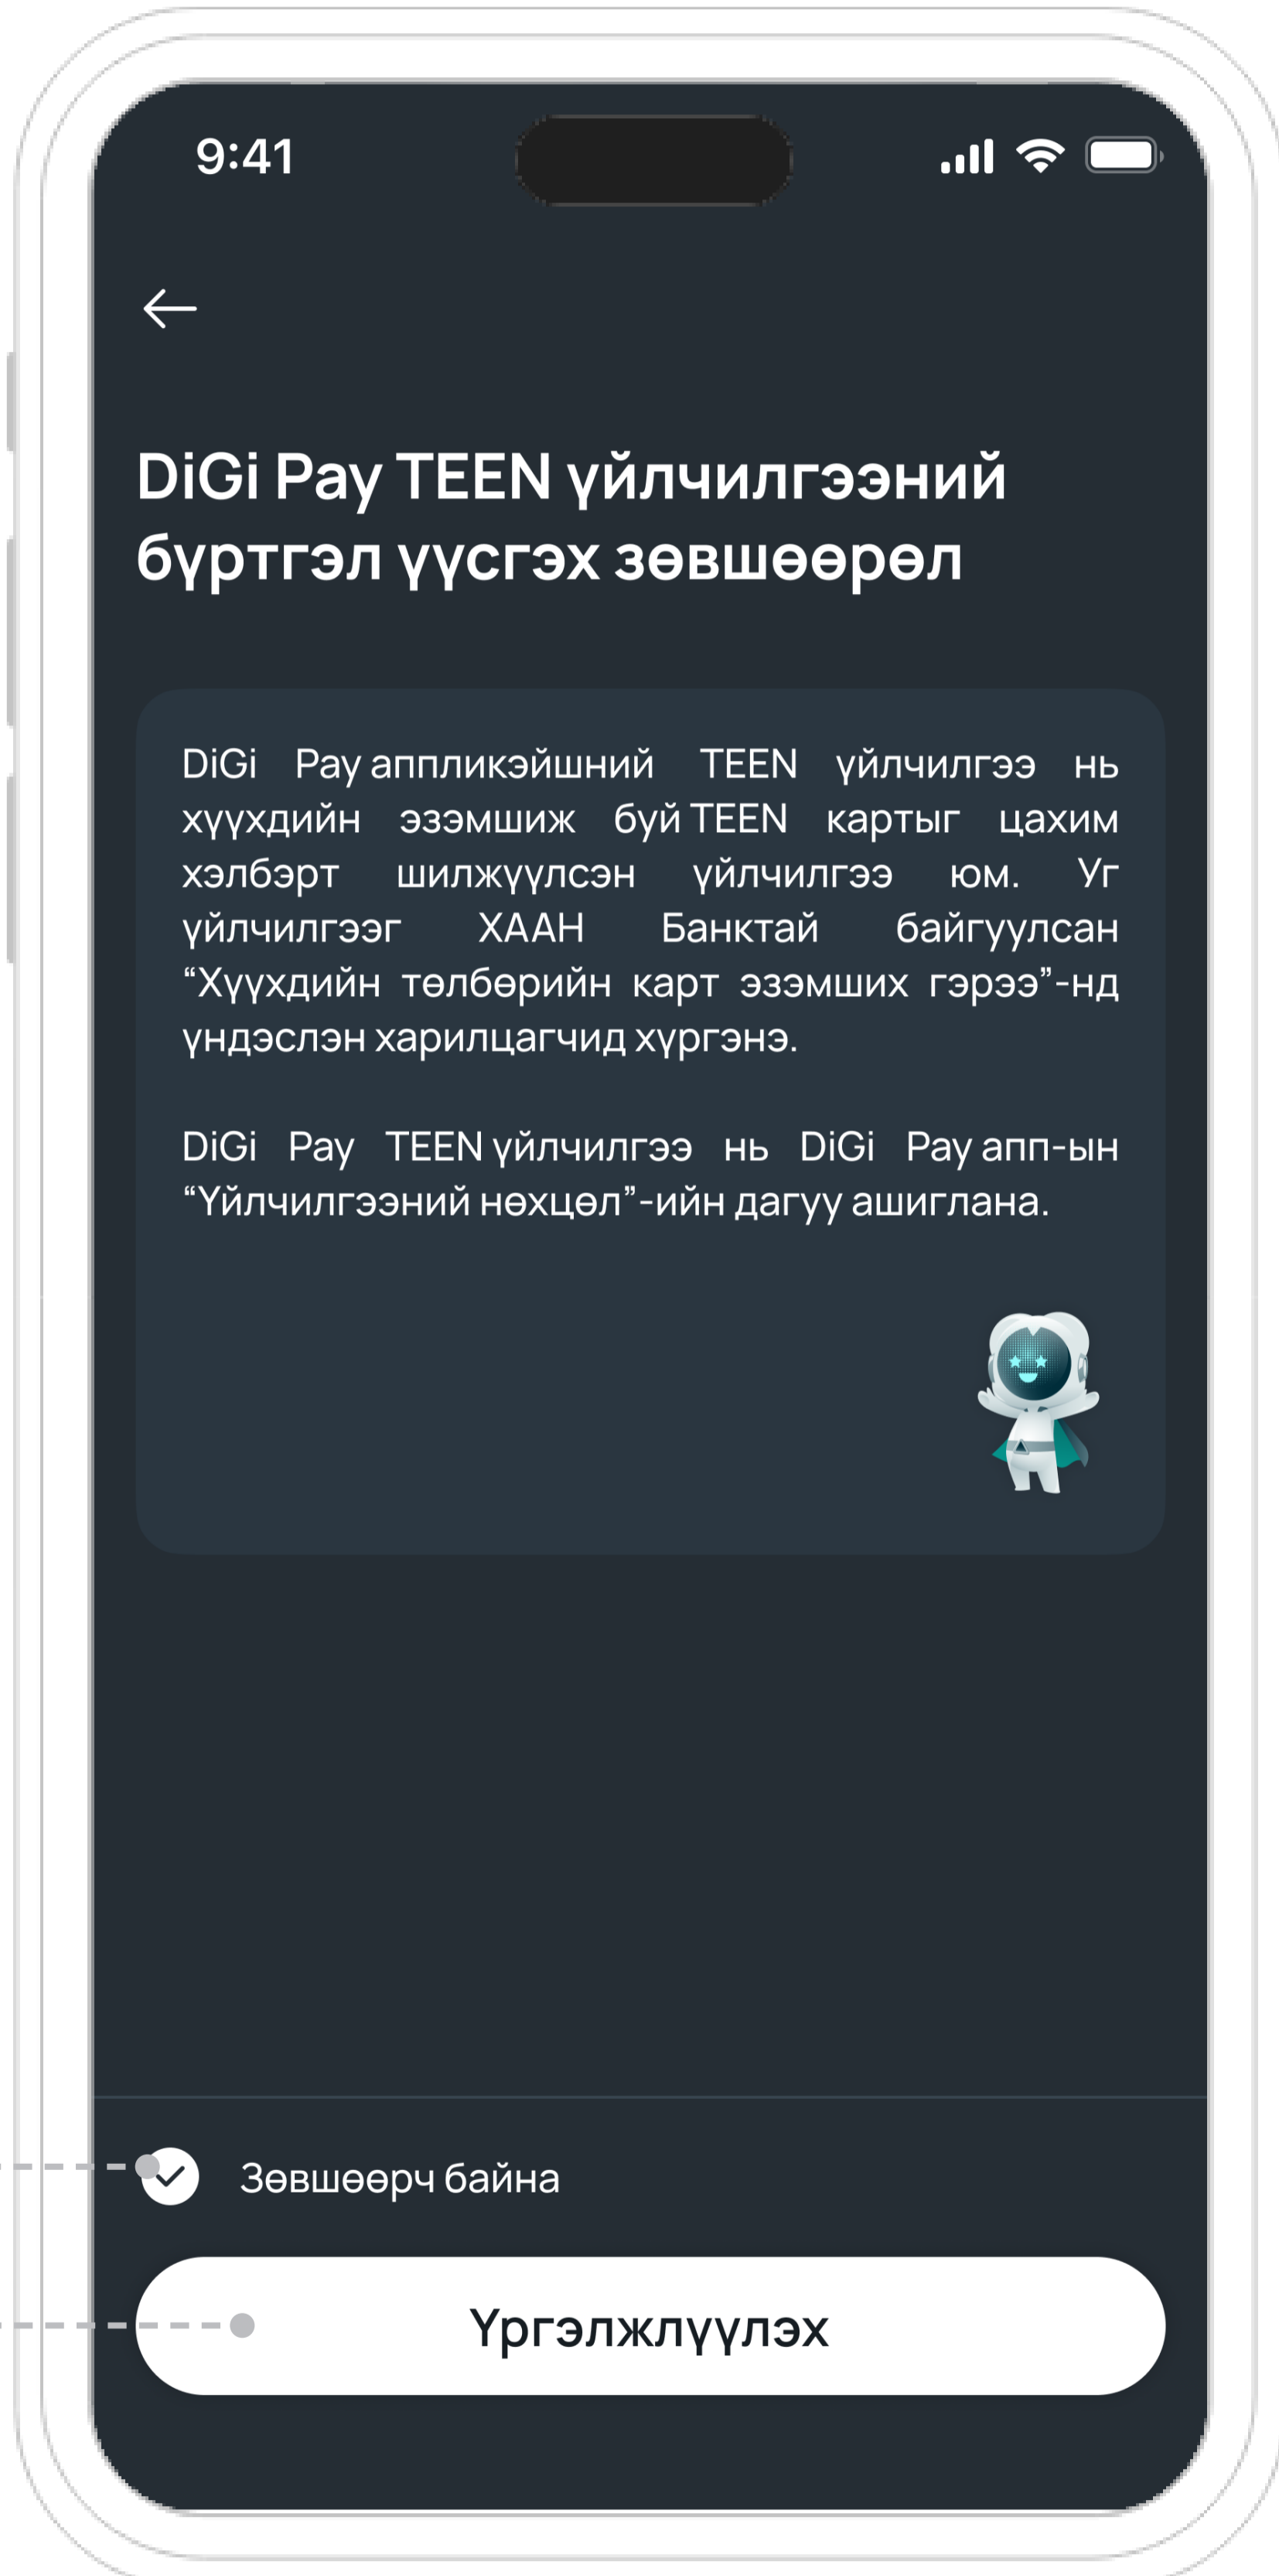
9:41

DiGi Pay TEEN үйлчилгээний бүртгэл үүсгэх зөвшөөрөл

DiGi Pay аппликэйшний TEEN үйлчилгээ нь хүүхдийн эзэмшиж буй TEEN картыг цахим хэлбэрт шилжүүлсэн үйлчилгээ юм. Уг үйлчилгээг ХААН Банктай байгуулсан “Хүүхдийн төлбөрийн карт эзэмших гэрээ”-нд үндэслэн харилцагчид хүргэнэ.

DiGi Pay TEEN үйлчилгээ нь DiGi Pay апп-ын “Үйлчилгээний нөхцөл”-ийн дагуу ашиглана.

Зөвшөөрч байна

Үргэлжлүүлэх